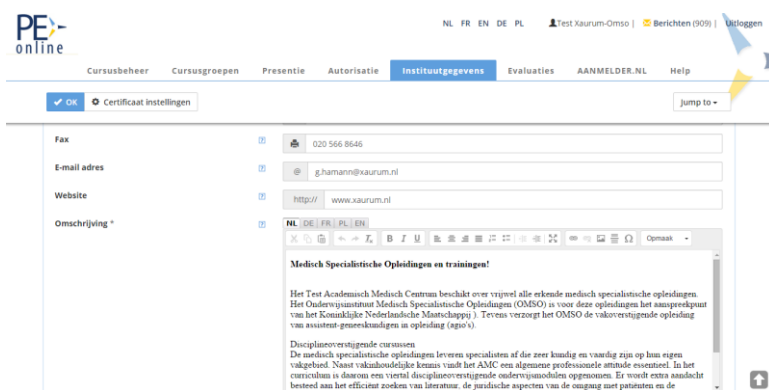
PE online

NL FR EN DE PL Test Xaurum-Omso | Berichten (909) | Uitloggen

Cursusbeheer Cursusgroepen Presentie Autorisatie Instituutgegevens Evaluaties AANMELDER.NL Help

OK Certificaat instellingen

Jump to

Fax ? 020 566 8646

E-mail adres ? @ g.hamann@xaurum.nl

Website ? http:// www.xaurum.nl

Omschrijving * ?

NL DE FR PL EN

Opmaak

Medisch Specialistische Opleidingen en trainingen!

Het Test Academisch Medisch Centrum beschikt over vrijwel alle erkende medisch specialistische opleidingen. Het Onderwijsinstituut Medisch Specialistische Opleidingen (OMSO) is voor deze opleidingen het aanspreekpunt van het Koninklijke Nederlandse Maatschappij ). Tevens verzorgt het OMSO de vakoverstijgende opleiding van assistent-geneeskundigen in opleiding (agio's).

Disciplineoverstijgende cursussen
De medisch specialistische opleidingen leveren specialisten af die zeer kundig en vaardig zijn op hun eigen vakgebied. Naast vakinhoudelijke kennis vindt het AMC een algemene professionele attitude essentieel. In het curriculum is daarom een viertal disciplineoverstijgende onderwijsmodulen opgenomen. Er wordt extra aandacht besteed aan het efficiënt zoeken van literatuur, de juridische aspecten van de omgang met patiënten en de